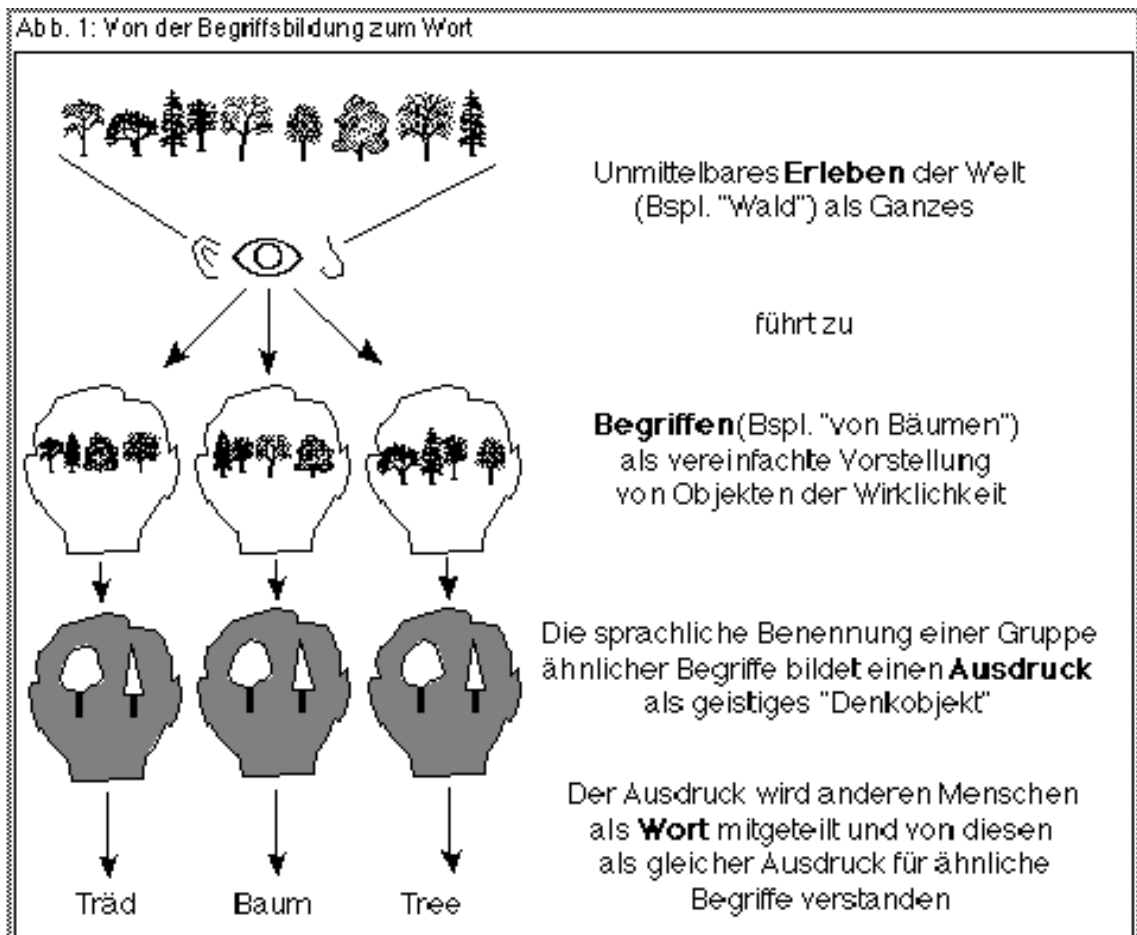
Abb. 1: Von der Begriffsbildung zum Wort

Unmittelbares **Erleben** der Welt (Bspl. "Wald") als Ganzes

führt zu

**Begriffen** (Bspl. "von Bäumen") als vereinfachte Vorstellung von Objekten der Wirklichkeit

Die sprachliche Benennung einer Gruppe ähnlicher Begriffe bildet einen **Ausdruck** als geistiges "Denkobjekt"

Der Ausdruck wird anderen Menschen als **Wort** mitgeteilt und von diesen als gleicher Ausdruck für ähnliche Begriffe verstanden

Träd

Baum

Tree